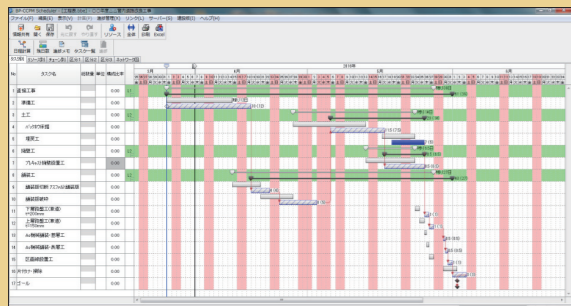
BP-CCPM Scheduler
ファイル(F) 編集(E) 表示(V) 計画(P) 進捗管理(S) リンク(L) サーバー(S) 環境(E) ヘルプ(H)
リソース
全体 印刷 Excel
日程計算 進捗登録
No. タスク名 従属度 進捗率
1 道路工事 0.00
2 準備工 0.00
3 土工 0.00
4 バックホウ掘削 0.00
5 擁壁工 0.00
6 舗装工 0.00
7 プレキャスト擁壁設置工 0.00
8 舗装工 0.00
9 舗装版切断 アスファルト舗装版 0.00
10 舗装版破砕 0.00
11 下層路盤工(車道) t=200mm 0.00
12 上層路盤工(車道) t=150mm 0.00
13 As舗装舗設・基層工 0.00
14 As舗装舗設・表層工 0.00
15 区画線設置工 0.00
16 片付け・撤収 0.00
17 ゴール 0.00
2018年
1月
2月
3月
4月